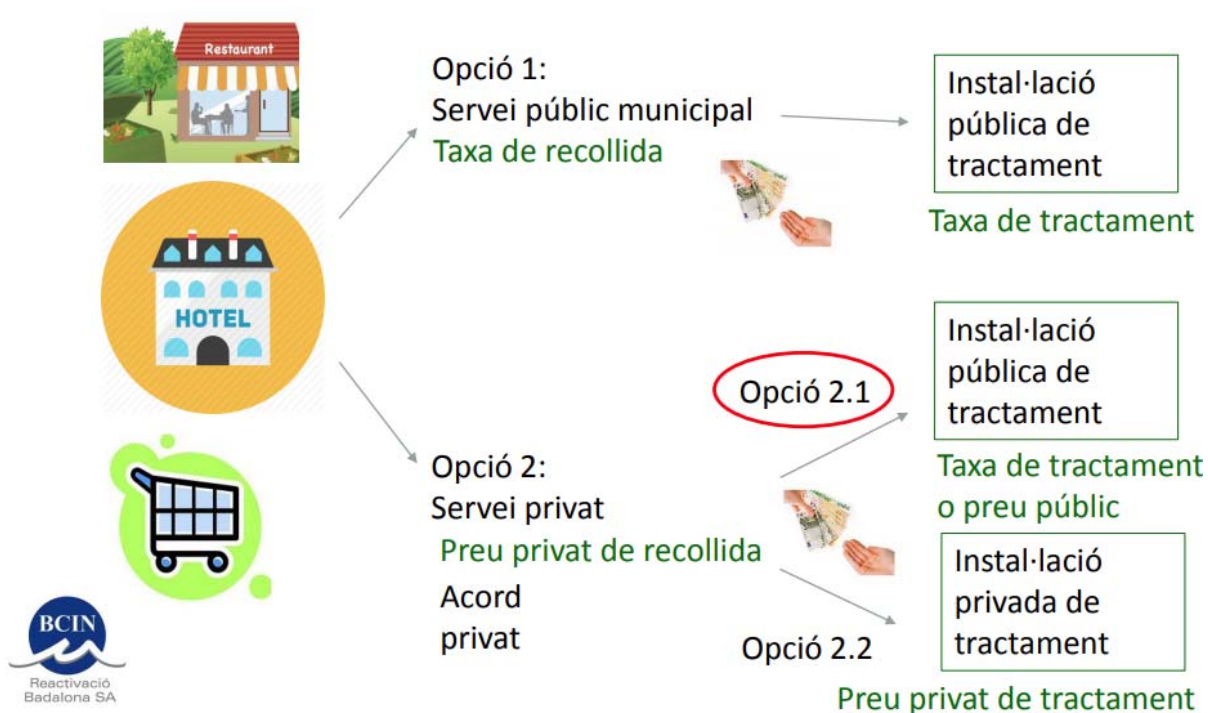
Restaurant

HOTEL

Opció 1:
Servei públic municipal
Taxa de recollida

Instal·lació pública de tractament

Taxa de tractament

Opció 2:
Servei privat
Preu privat de recollida

Acord privat

Opció 2.1

Instal·lació pública de tractament

Taxa de tractament o preu públic

Opció 2.2

Instal·lació privada de tractament

Preu privat de tractament

BCIN
Reactivació Badalona SA